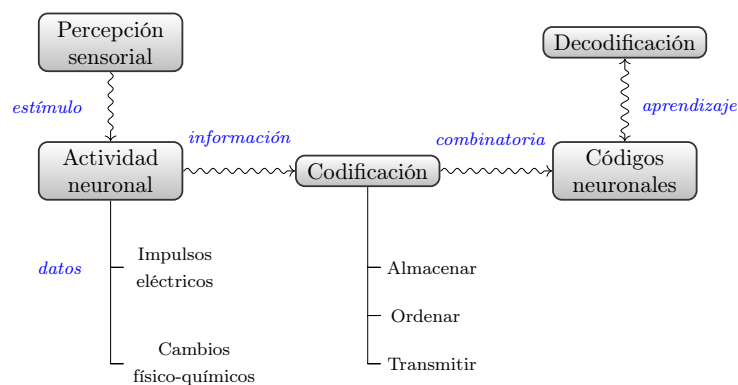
Percepción sensorial

estímulo

Actividad neuronal

información

Codificación

combinatoria

Códigos neuronales

aprendizaje

Decodificación

datos

Impulsos eléctricos

Cambios físico-químicos

Almacenar

Ordenar

Transmitir